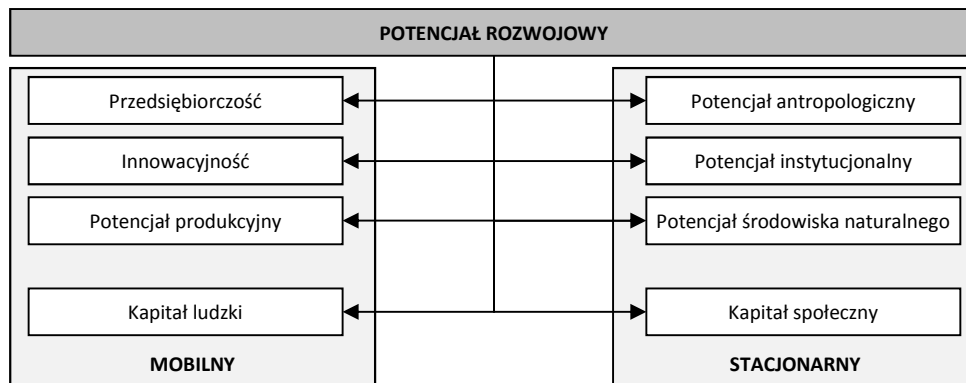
POTENCJAŁ ROZWOJOWY

Przedsiębiorczość

Innowacyjność

Potencjał produkcyjny

Kapitał ludzki

MOBILNY

Potencjał antropologiczny

Potencjał instytucjonalny

Potencjał środowiska naturalnego

Kapitał społeczny

STACJONARNY